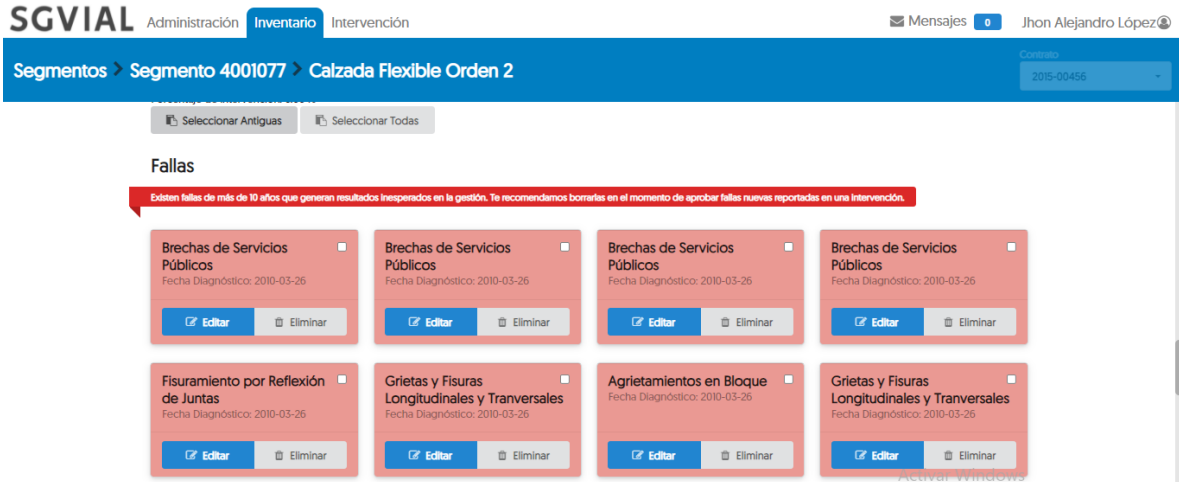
SGVIAL Administración Inventario Intervención

Mensajes 0 Jhon Alejandro López

Segmentos > Segmento 4001077 > Calzada Flexible Orden 2

Contrato
2015-00456

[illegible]

Seleccionar Antiguas Seleccionar Todas

Fallas

Existen fallas de más de 10 años que generan resultados inesperados en la gestión. Te recomendamos borrarlas en el momento de aprobar fallas nuevas reportadas en una intervención.

Brechas de Servicios Públicos
Fecha Diagnóstico: 2010-03-26
Editar Eliminar

Brechas de Servicios Públicos
Fecha Diagnóstico: 2010-03-26
Editar Eliminar

Brechas de Servicios Públicos
Fecha Diagnóstico: 2010-03-26
Editar Eliminar

Brechas de Servicios Públicos
Fecha Diagnóstico: 2010-03-26
Editar Eliminar

Fisuramiento por Reflexión de Juntas
Fecha Diagnóstico: 2010-03-26
Editar Eliminar

Grietas y Fisuras Longitudinales y Tranversales
Fecha Diagnóstico: 2010-03-26
Editar Eliminar

Agrietamientos en Bloque
Fecha Diagnóstico: 2010-03-26
Editar Eliminar

Grietas y Fisuras Longitudinales y Tranversales
Fecha Diagnóstico: 2010-03-26
Editar Eliminar

Activar Windows